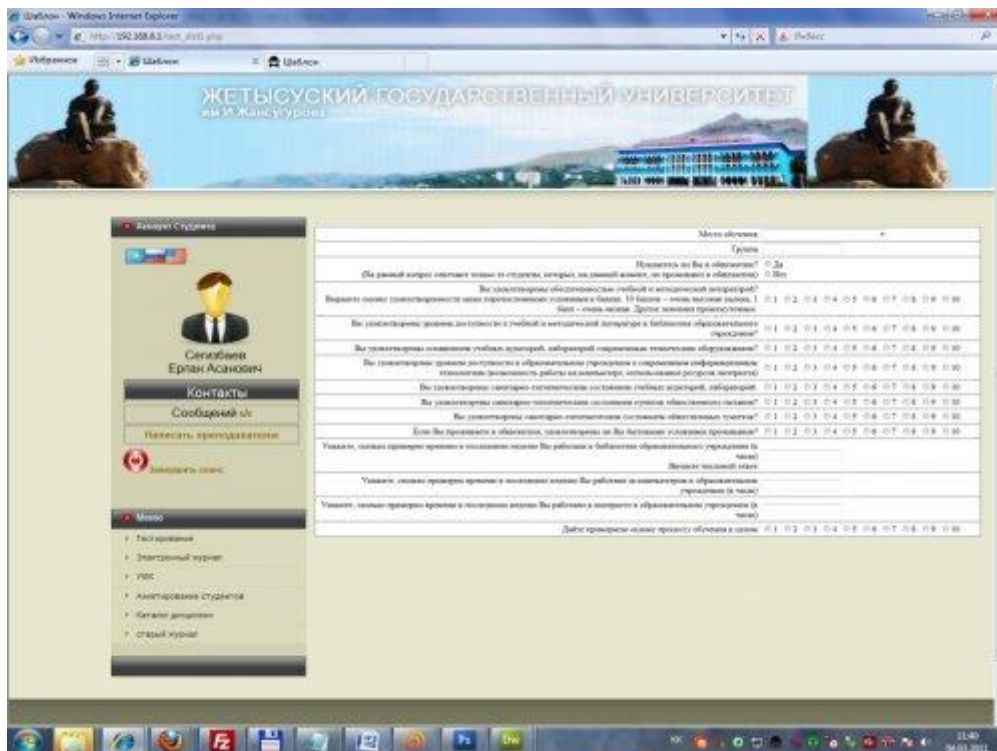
Шаблон - Windows Internet Explorer
http://192.168.0.1/test_stud.php
Избранное
Шаблон
Шаблон

ЖЕТЫСУСКИЙ ГОСУДАРСТВЕННЫЙ УНИВЕРСИТЕТ
им И.Жансугурова

Аккаунт Студента

Сегизбаев
Ерлан Асанович

Контакты
Сообщений 0/0
Написать преподавателю
Завершить сеанс

Меню
Тестирование
Электронный журнал
УМК
Анкетирование студентов
Каталог дисциплин
старый журнал

| | |
|---|---|
| Место обучения | |
| Группа | |
| Нуждаетесь ли Вы в общежитии? (На данный вопрос отвечают только те студенты, которые, на данный момент, не проживают в общежитии) | Да Нет |
| Вы удовлетворены обеспеченностью учебной и методической литературой? Выразите оценку удовлетворенности всеми перечисленными условиями в баллах. 10 баллов – очень высокая оценка, 1 балл – очень низкая. Другие значения промежуточные. | 1 2 3 4 5 6 7 8 9 10 |
| Вы удовлетворены уровнем доступности к учебной и методической литературе в библиотеке образовательного учреждения? | 1 2 3 4 5 6 7 8 9 10 |
| Вы удовлетворены оснащением учебных аудиторий, лабораторий современным техническим оборудованием? | 1 2 3 4 5 6 7 8 9 10 |
| Вы удовлетворены уровнем доступности в образовательном учреждении к современным информационным технологиям (возможность работы на компьютере, использования ресурсов интернета) | 1 2 3 4 5 6 7 8 9 10 |
| Вы удовлетворены санитарно-гигиеническим состоянием учебных аудиторий, лабораторий | 1 2 3 4 5 6 7 8 9 10 |
| Вы удовлетворены санитарно-гигиеническим состоянием пунктов общественного питания? | 1 2 3 4 5 6 7 8 9 10 |
| Вы удовлетворены санитарно-гигиеническим состоянием общественных туалетов? | 1 2 3 4 5 6 7 8 9 10 |
| Если Вы проживаете в общежитии, удовлетворены ли Вы бытовыми условиями проживания? | 1 2 3 4 5 6 7 8 9 10 |
| Укажите, сколько примерно времени в последнюю неделю Вы работали в библиотеке образовательного учреждения (в часах) Вводите числовой ответ | |
| Укажите, сколько примерно времени в последнюю неделю Вы работали за компьютером в образовательном учреждении (в часах) | |
| Укажите, сколько примерно времени в последнюю неделю Вы работали в интернете в образовательном учреждении (в часах) | |
| Дайте примерную оценку процессу обучения в целом | 1 2 3 4 5 6 7 8 9 10 |

11:40